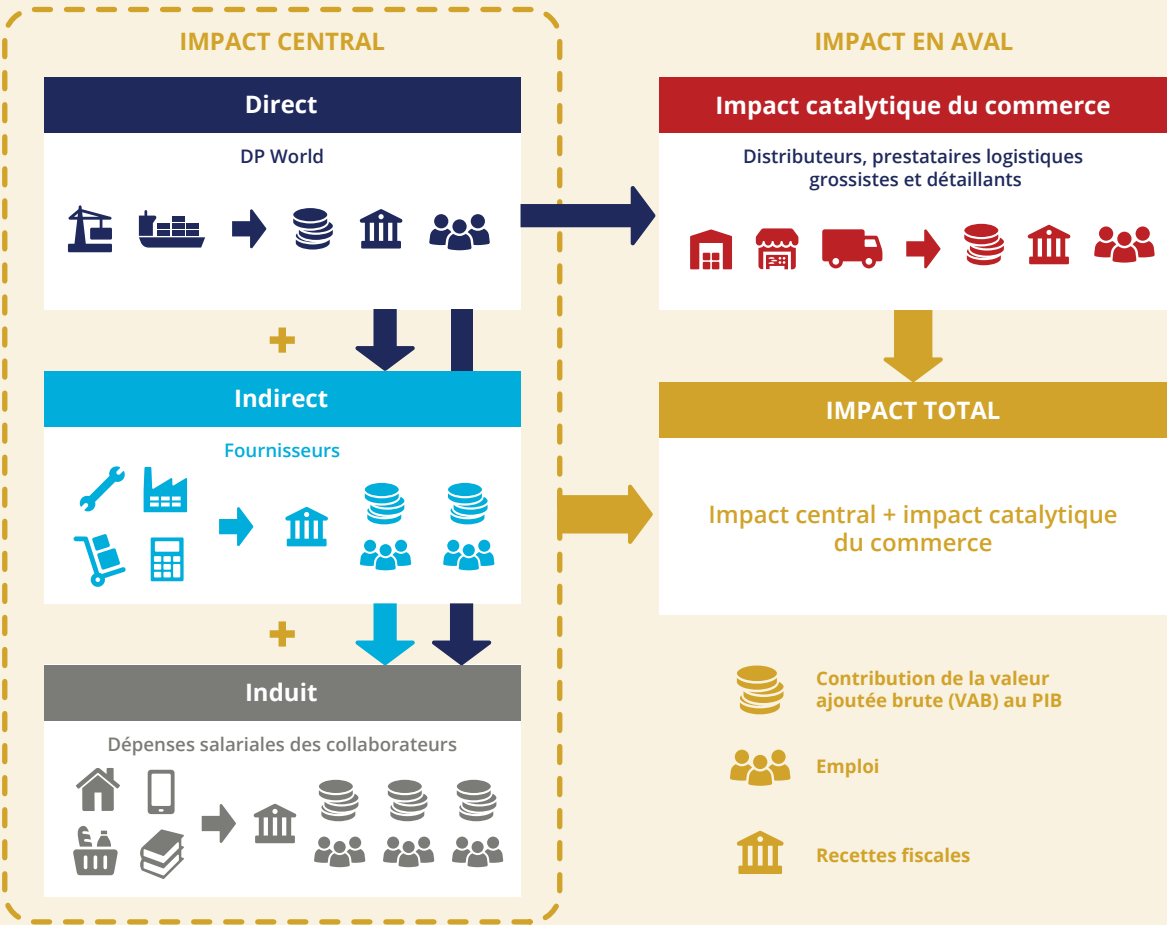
IMPACT CENTRAL

Direct

DP World

+

Indirect

Fournisseurs

+

Induit

Dépenses salariales des collaborateurs

IMPACT EN AVAL

Impact catalytique du commerce

Distributeurs, prestataires logistiques grossistes et détaillants

IMPACT TOTAL

Impact central + impact catalytique du commerce

Contribution de la valeur ajoutée brute (VAB) au PIB

Emploi

Recettes fiscales